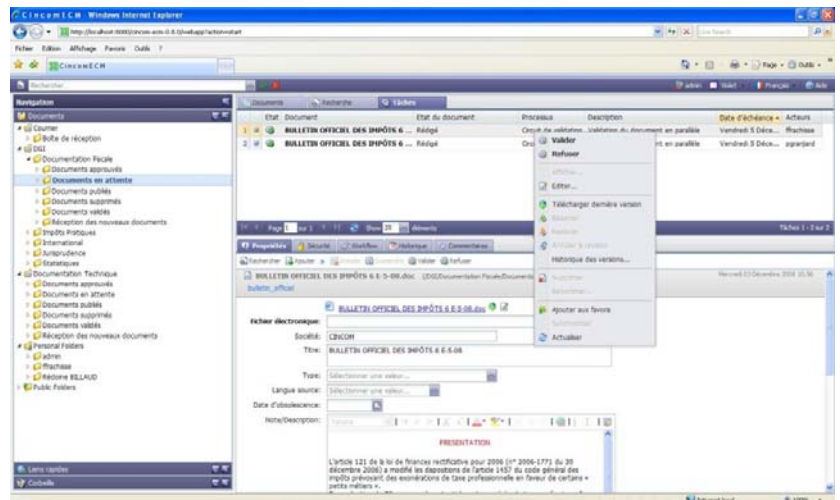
CincomECM Windows Internet Explorer

http://localhost:8080/cincom-ecm-0.8.0/webapp?action=start

Fichier Edition Affichage Favoris Outils ?

CincomECM

Rechercher

admin Stéfi Français Aide

Navigation

Documents

Courrier
Boîte de réception
DGI
Documentation Fiscale
Documents approuvés
Documents en attente
Documents publiés
Documents supprimés
Documents validés
Réception des nouveaux documents
Impôts Pratiques
International
Jurisprudence
Statistiques
Documentation Technique
Documents approuvés
Documents en attente
Documents publiés
Documents supprimés
Documents validés
Réception des nouveaux documents
Personal Folders
admin
ffrachisse
Hélène BILLAUD
Public Folders

Liens rapides
Corbeille

Documents Recherche Tâches

| | Etat | Document | Etat du document | Processus | Description | Date d'échéance | Acteurs |
|---|---|---|---|---|---|---|---|
| 1 | | BULLETIN OFFICIEL DES IMPÔTS 6 ... | Rédigé | Circuit de validation | Validation du document en parallèle | Vendredi 5 Déce... | ffrachisse |
| 2 | | BULLETIN OFFICIEL DES IMPÔTS 6 ... | Rédigé | Cir | t en parallèle | Vendredi 5 Déce... | pgrarjard |

Valider
Refuser
Afficher...
Editer...
Télécharger dernière version
Réserver
Restaurer
Articler à révision
Historique des versions...
Supprimer
Renommer...
Ajouter aux favoris
Actualiser

Page 1 sur 1 Show 20 éléments Tâches 1 - 2 sur 2

Propriétés Sécurité Workflow Historique Commentaires

Rechercher Ajouter Déplacer Contrôler Valider Refuser

BULLETIN OFFICIEL DES IMPÔTS 6 E-5-08.doc (DGI/Documentation Fiscale/Documents... Mercredi 03 Décembre 2008 10:38
bulletin_officiel

BULLETIN OFFICIEL DES IMPÔTS 6 E-5-08.doc

Fichier électronique:
Société: CINCOM
Titre: BULLETIN OFFICIEL DES IMPÔTS 6 E-5-08
Type: Sélectionner une valeur...
Langue source: Sélectionner une valeur...
Date d'obsolescence:
Note/Description:

PRESENTATION

L'article 121 de la loi de finances rectificative pour 2006 (n° 2006-1771 du 30 décembre 2006) a modifié les dispositions de l'article 1457 du code général des impôts prévoyant des exonérations de taxe professionnelle en faveur de certains « petits métiers ».

Intranet local 100%